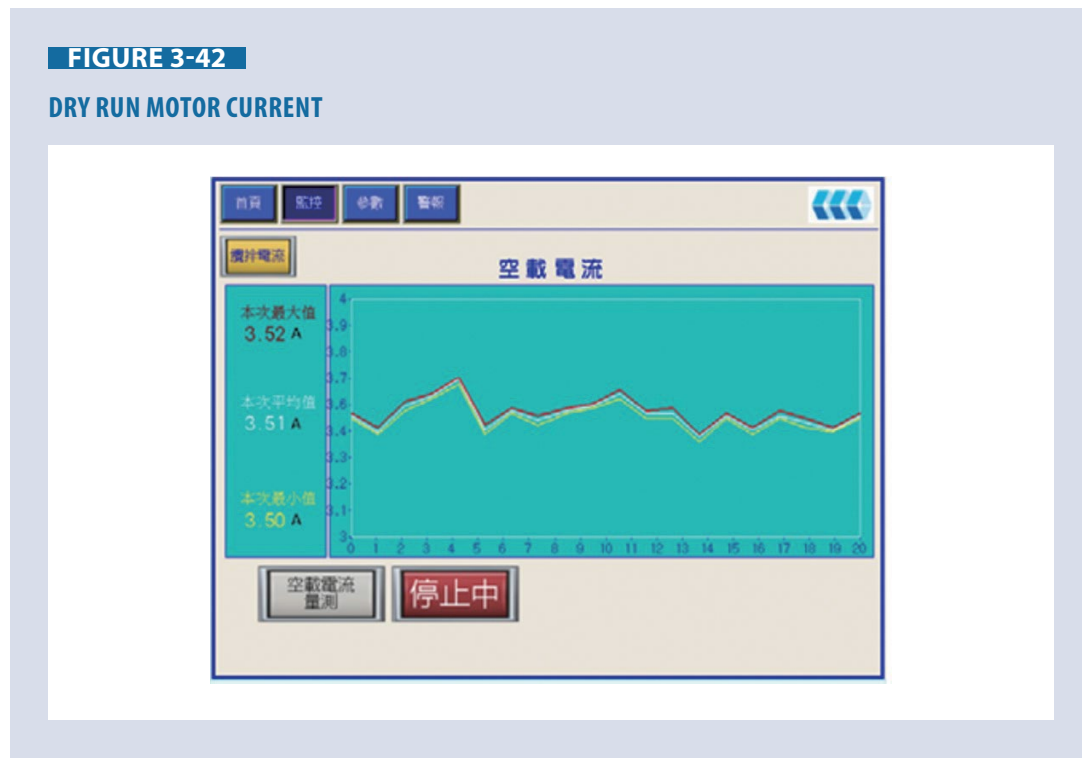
FIGURE 3-42

DRY RUN MOTOR CURRENT

首頁 監控 參數 警報

攪拌電流

空載電流

本次最大值
3.52 A

本次平均值
3.51 A

本次最小值
3.50 A

4
3.9
3.8
3.7
3.6
3.5
3.4
3.3
3.2
3.1
3

0 1 2 3 4 5 6 7 8 9 10 11 12 13 14 15 16 17 18 19 20

空載電流量測

停止中